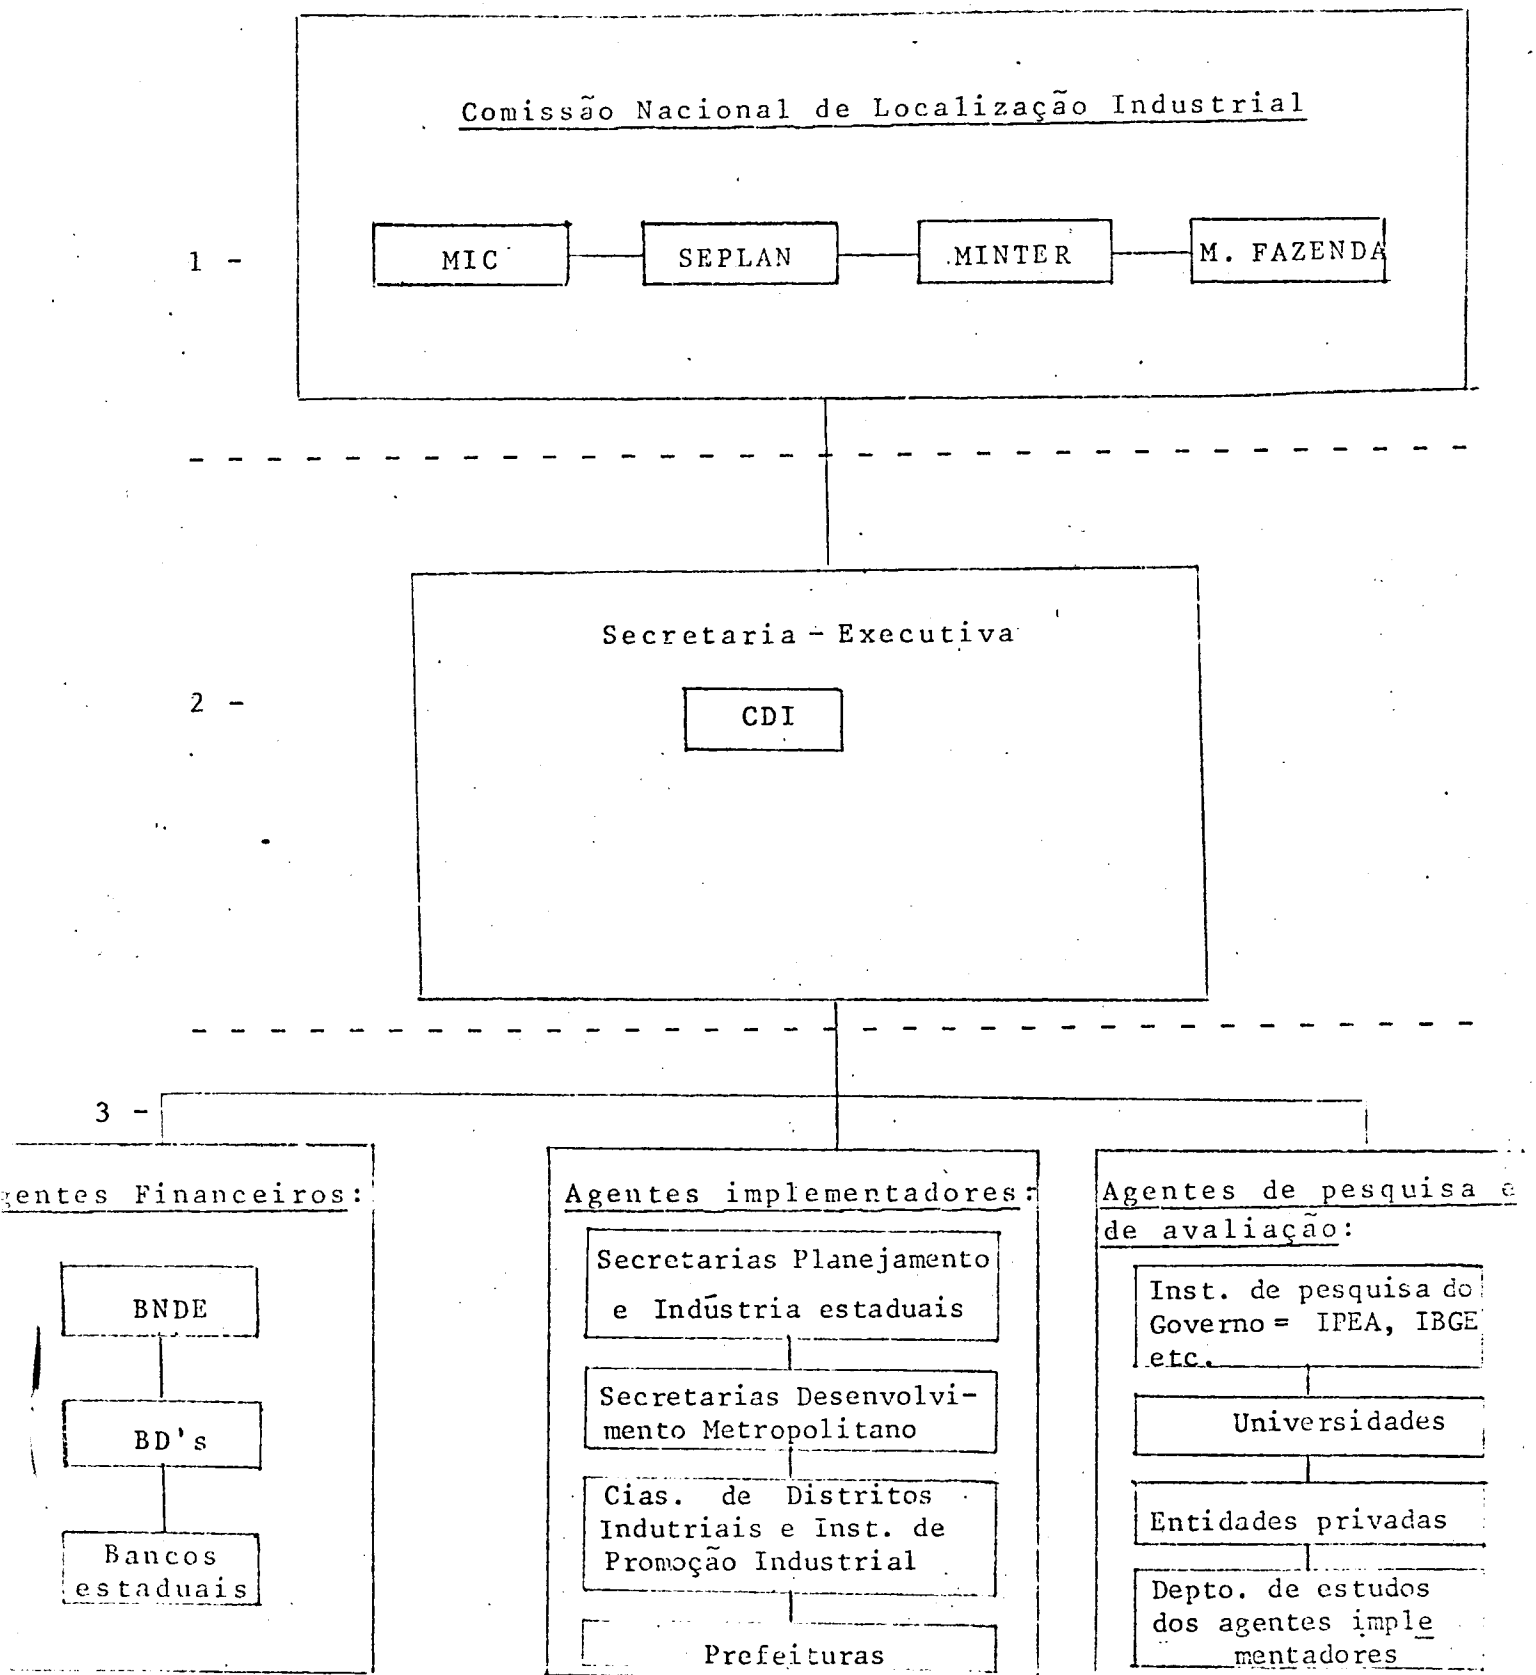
Comissão Nacional de Localização Industrial

1 -

MIC

SEPLAN

MINTER

M. FAZENDA

Secretaria - Executiva

2 -

CDI

3 -

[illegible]entes Financeiros:

BNDE

BD's

Bancos estaduais

Agentes implementadores:

Secretarias Planejamento e Indústria estaduais

Secretarias Desenvolvimento Metropolitano

Cias. de Distritos Indutriais e Inst. de Promoção Industrial

Prefeituras

Agentes de pesquisa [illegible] de avaliação:

Inst. de pesquisa do Governo = IPEA, IBGE etc.

Universidades

Entidades privadas

Depto. de estudos dos agentes implementadores